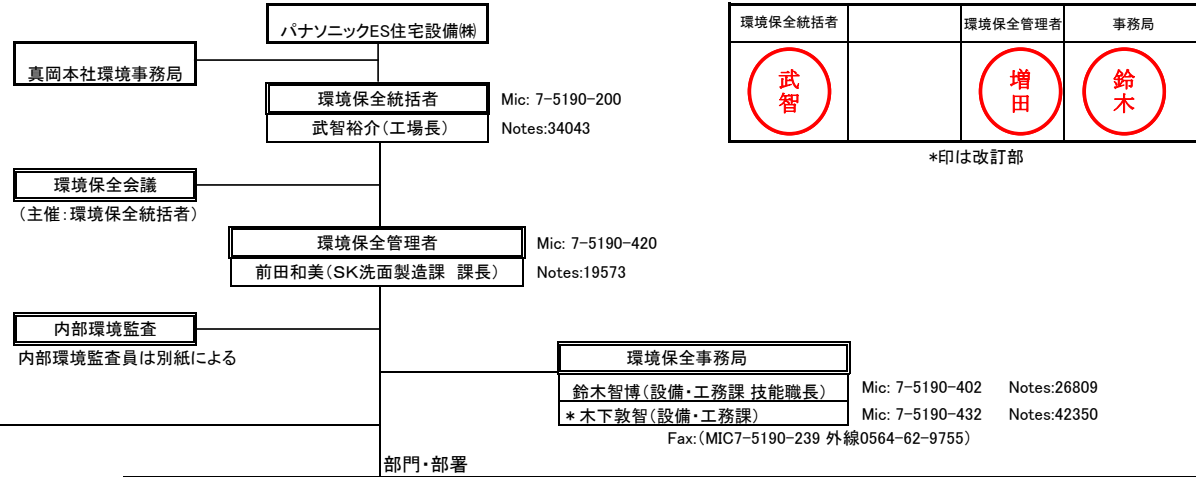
パナソニックES住宅設備㈱

真岡本社環境事務局

環境保全統括者
武智裕介（工場長）
Mic: 7-5190-200
Notes:34043

環境保全会議
（主催：環境保全統括者）

環境保全管理者
前田和美（SK洗面製造課　課長）
Mic: 7-5190-420
Notes:19573

内部環境監査
内部環境監査員は別紙による

環境保全事務局
鈴木智博（設備・工務課 技能職長）
Mic: 7-5190-402　Notes:26809
＊木下敦智（設備・工務課）
Mic: 7-5190-432　Notes:42350
Fax:（MIC7-5190-239 外線0564-62-9755）

部門・部署

| 環境保全統括者 | | 環境保全管理者 | 事務局 |
|---|---|---|---|
| 武智 | | 増田 | 鈴木 |

*印は改訂部